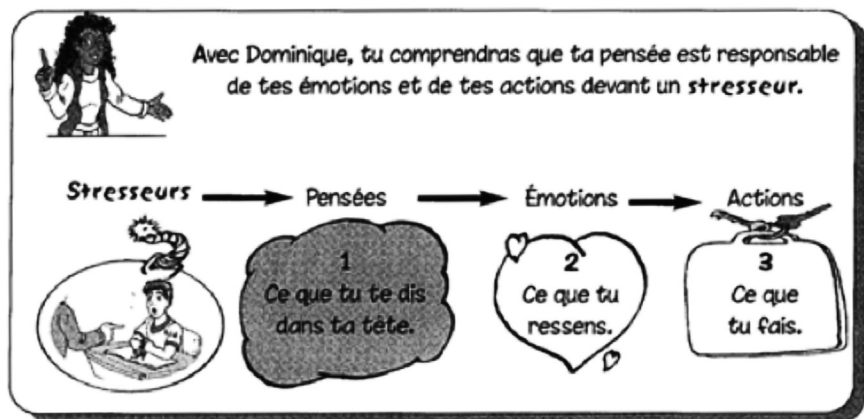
Avec Dominique, tu comprendras que ta pensée est responsable de tes émotions et de tes actions devant un stresseur.

Stresseurs → Pensées → Émotions → Actions

1
Ce que tu te dis dans ta tête.

2
Ce que tu ressens.

3
Ce que tu fais.